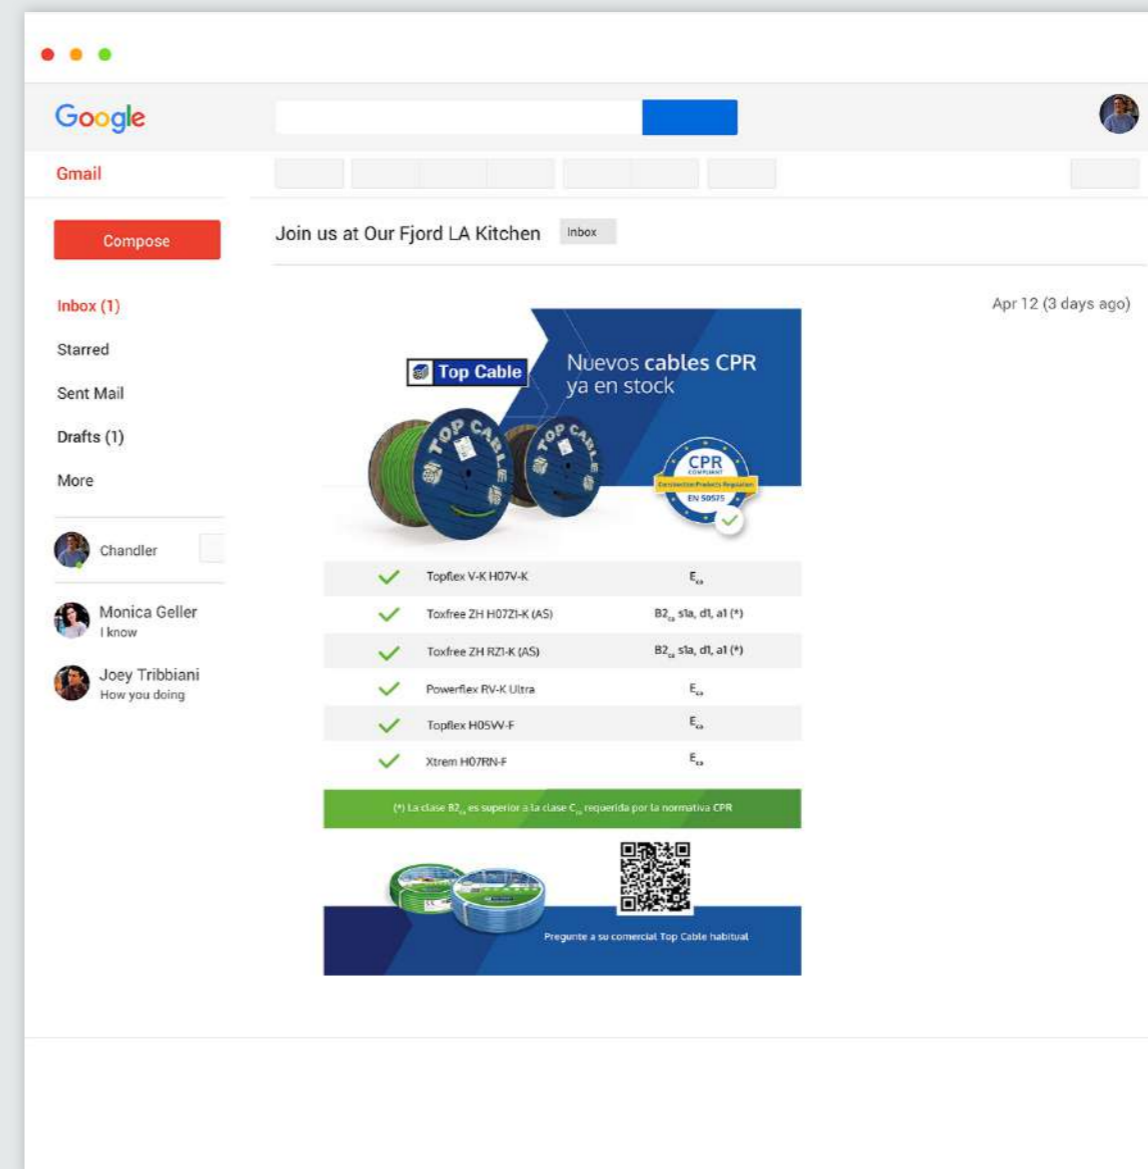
Google

Gmail

Compose

Inbox (1)

Starred

Sent Mail

Drafts (1)

More

Chandler

Monica Geller
I know

Joey Tribbiani
How you doing

Join us at Our Fjord LA Kitchen Inbox

Apr 12 (3 days ago)

Top Cable

Nuevos cables CPR ya en stock

TOP CABLE

TOP CABLE

CPR
COMPLIANT
Construction Products Regulation
EN 50575

| | | |
|---|---|---|
| ✓ | Topflex V-K H07V-K | $E_{ca}$ |
| ✓ | Toxfree ZH H07Z1-K (AS) | $B2_{ca}$ s1a, d1, a1 (*) |
| ✓ | Toxfree ZH RZ1-K (AS) | $B2_{ca}$ s1a, d1, a1 (*) |
| ✓ | Powerflex RV-K Ultra | $E_{ca}$ |
| ✓ | Topflex H05VV-F | $E_{ca}$ |
| ✓ | Xtrem H07RN-F | $E_{ca}$ |

(*) La clase $B2_{ca}$ es superior a la clase $C_{ca}$ requerida por la normativa CPR

Pregunte a su comercial Top Cable habitual